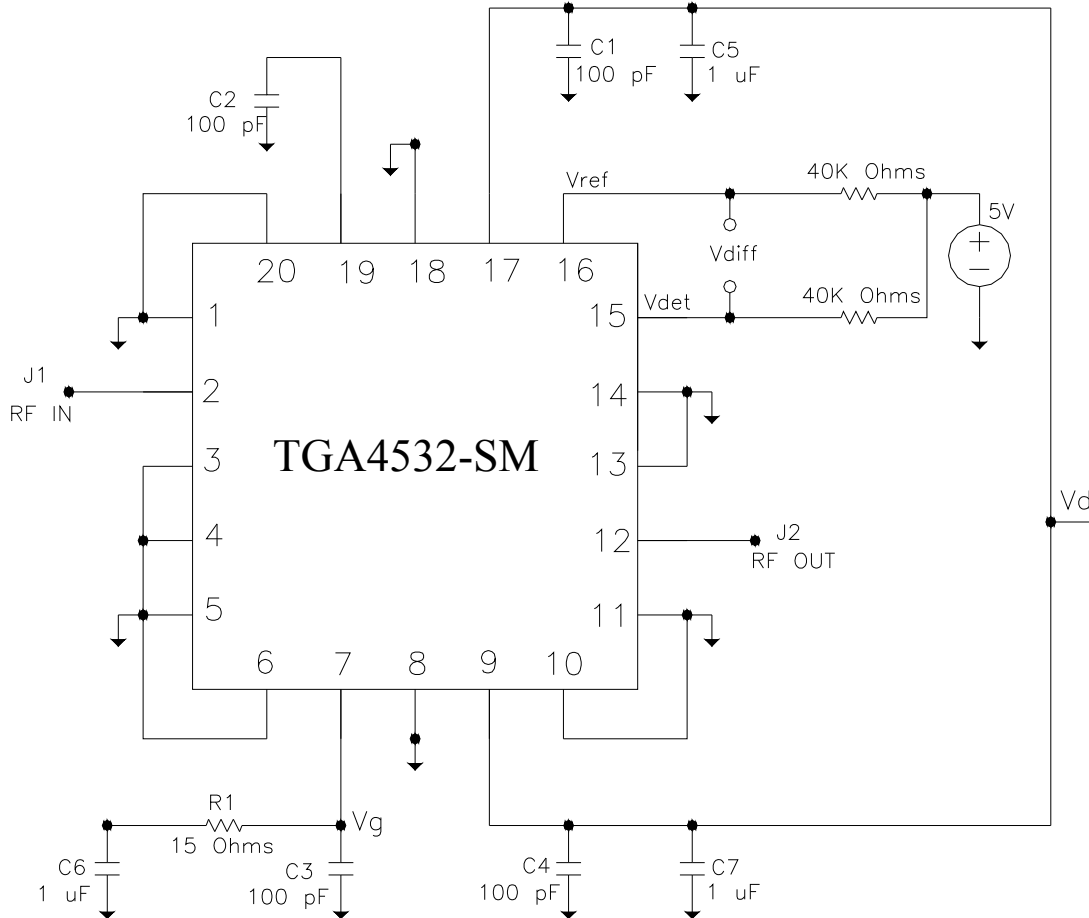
C1
100 pF
C5
1 uF

C2
100 pF

Vref
40K Ohms
5V
Vdiff
Vdet
40K Ohms

20 19 18 17 16

1
15

J1
RF IN
2
14

3
TGA4532-SM
13

4
12
J2
RF OUT
Vd

5
11

6 7 8 9 10

R1
15 Ohms
Vg

C6
1 uF
C3
100 pF
C4
100 pF
C7
1 uF